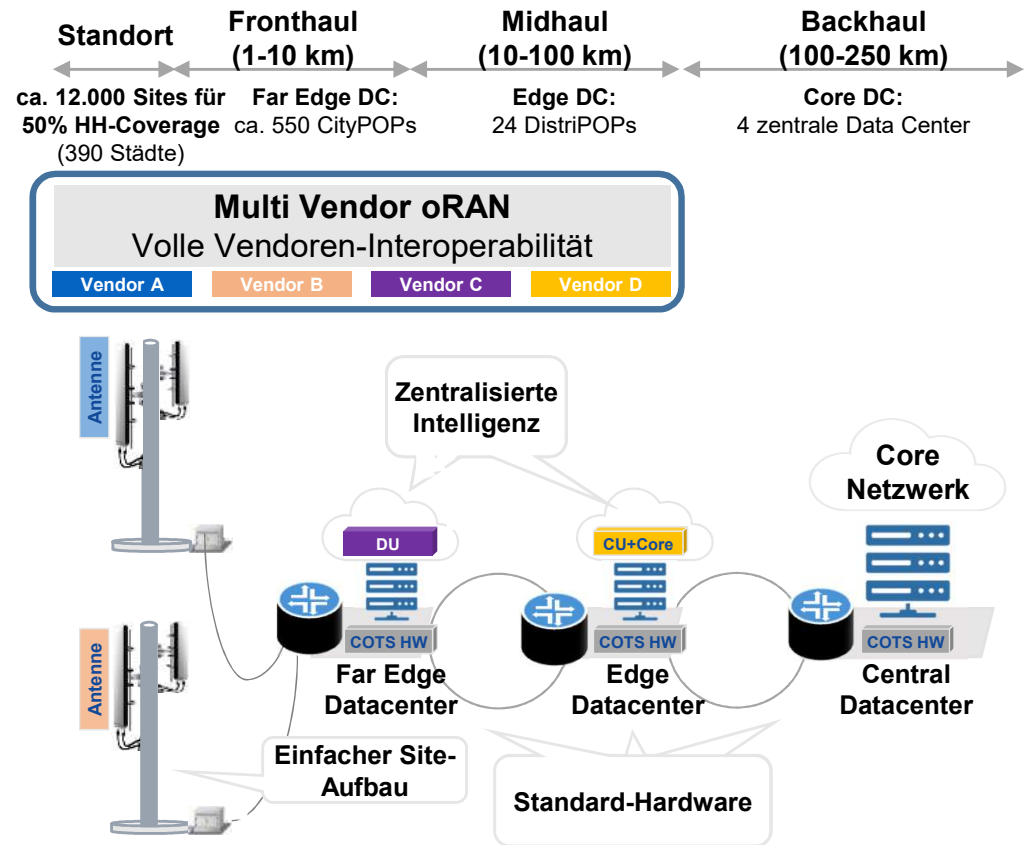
Standort

Fronthaul (1-10 km)

Midhaul (10-100 km)

Backhaul (100-250 km)

ca. 12.000 Sites für 50% HH-Coverage (390 Städte)

Far Edge DC: ca. 550 CityPOPs

Edge DC: 24 DistriPOPs

Core DC: 4 zentrale Data Center

Multi Vendor oRAN
Volle Vendoren-Interoperabilität

Vendor A
Vendor B
Vendor C
Vendor D

Antenne

Zentralisierte Intelligenz

Core Netzwerk

DU

CU+Core

COTS HW

COTS HW

COTS HW

Far Edge Datacenter

Edge Datacenter

Central Datacenter

Antenne

Einfacher Site-Aufbau

Standard-Hardware